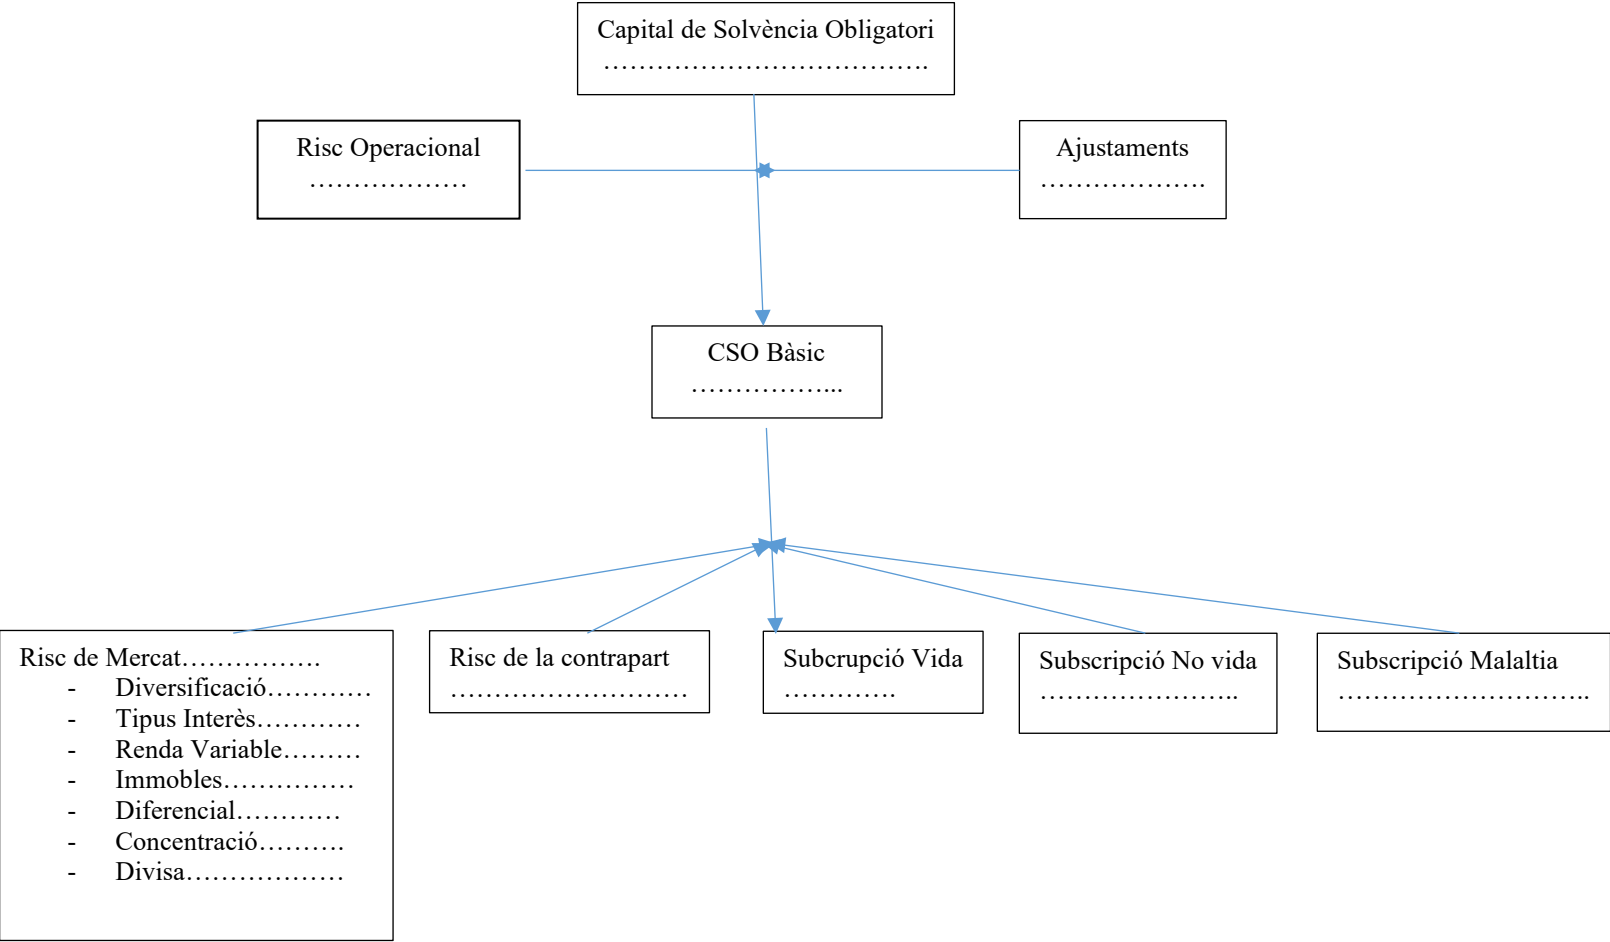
Capital de Solvència Obligatori
…………………………………

Risc Operacional
………………

Ajustaments
………………

CSO Bàsic
……………...

Risc de Mercat…………….
- Diversificació…………
- Tipus Interès…………
- Renda Variable………
- Immobles……………
- Diferencial…………
- Concentració……….
- Divisa………………

Risc de la contrapart
………………………

Subcrupció Vida
…………

Subscripció No vida
…………………..

Subscripció Malaltia
…………………………